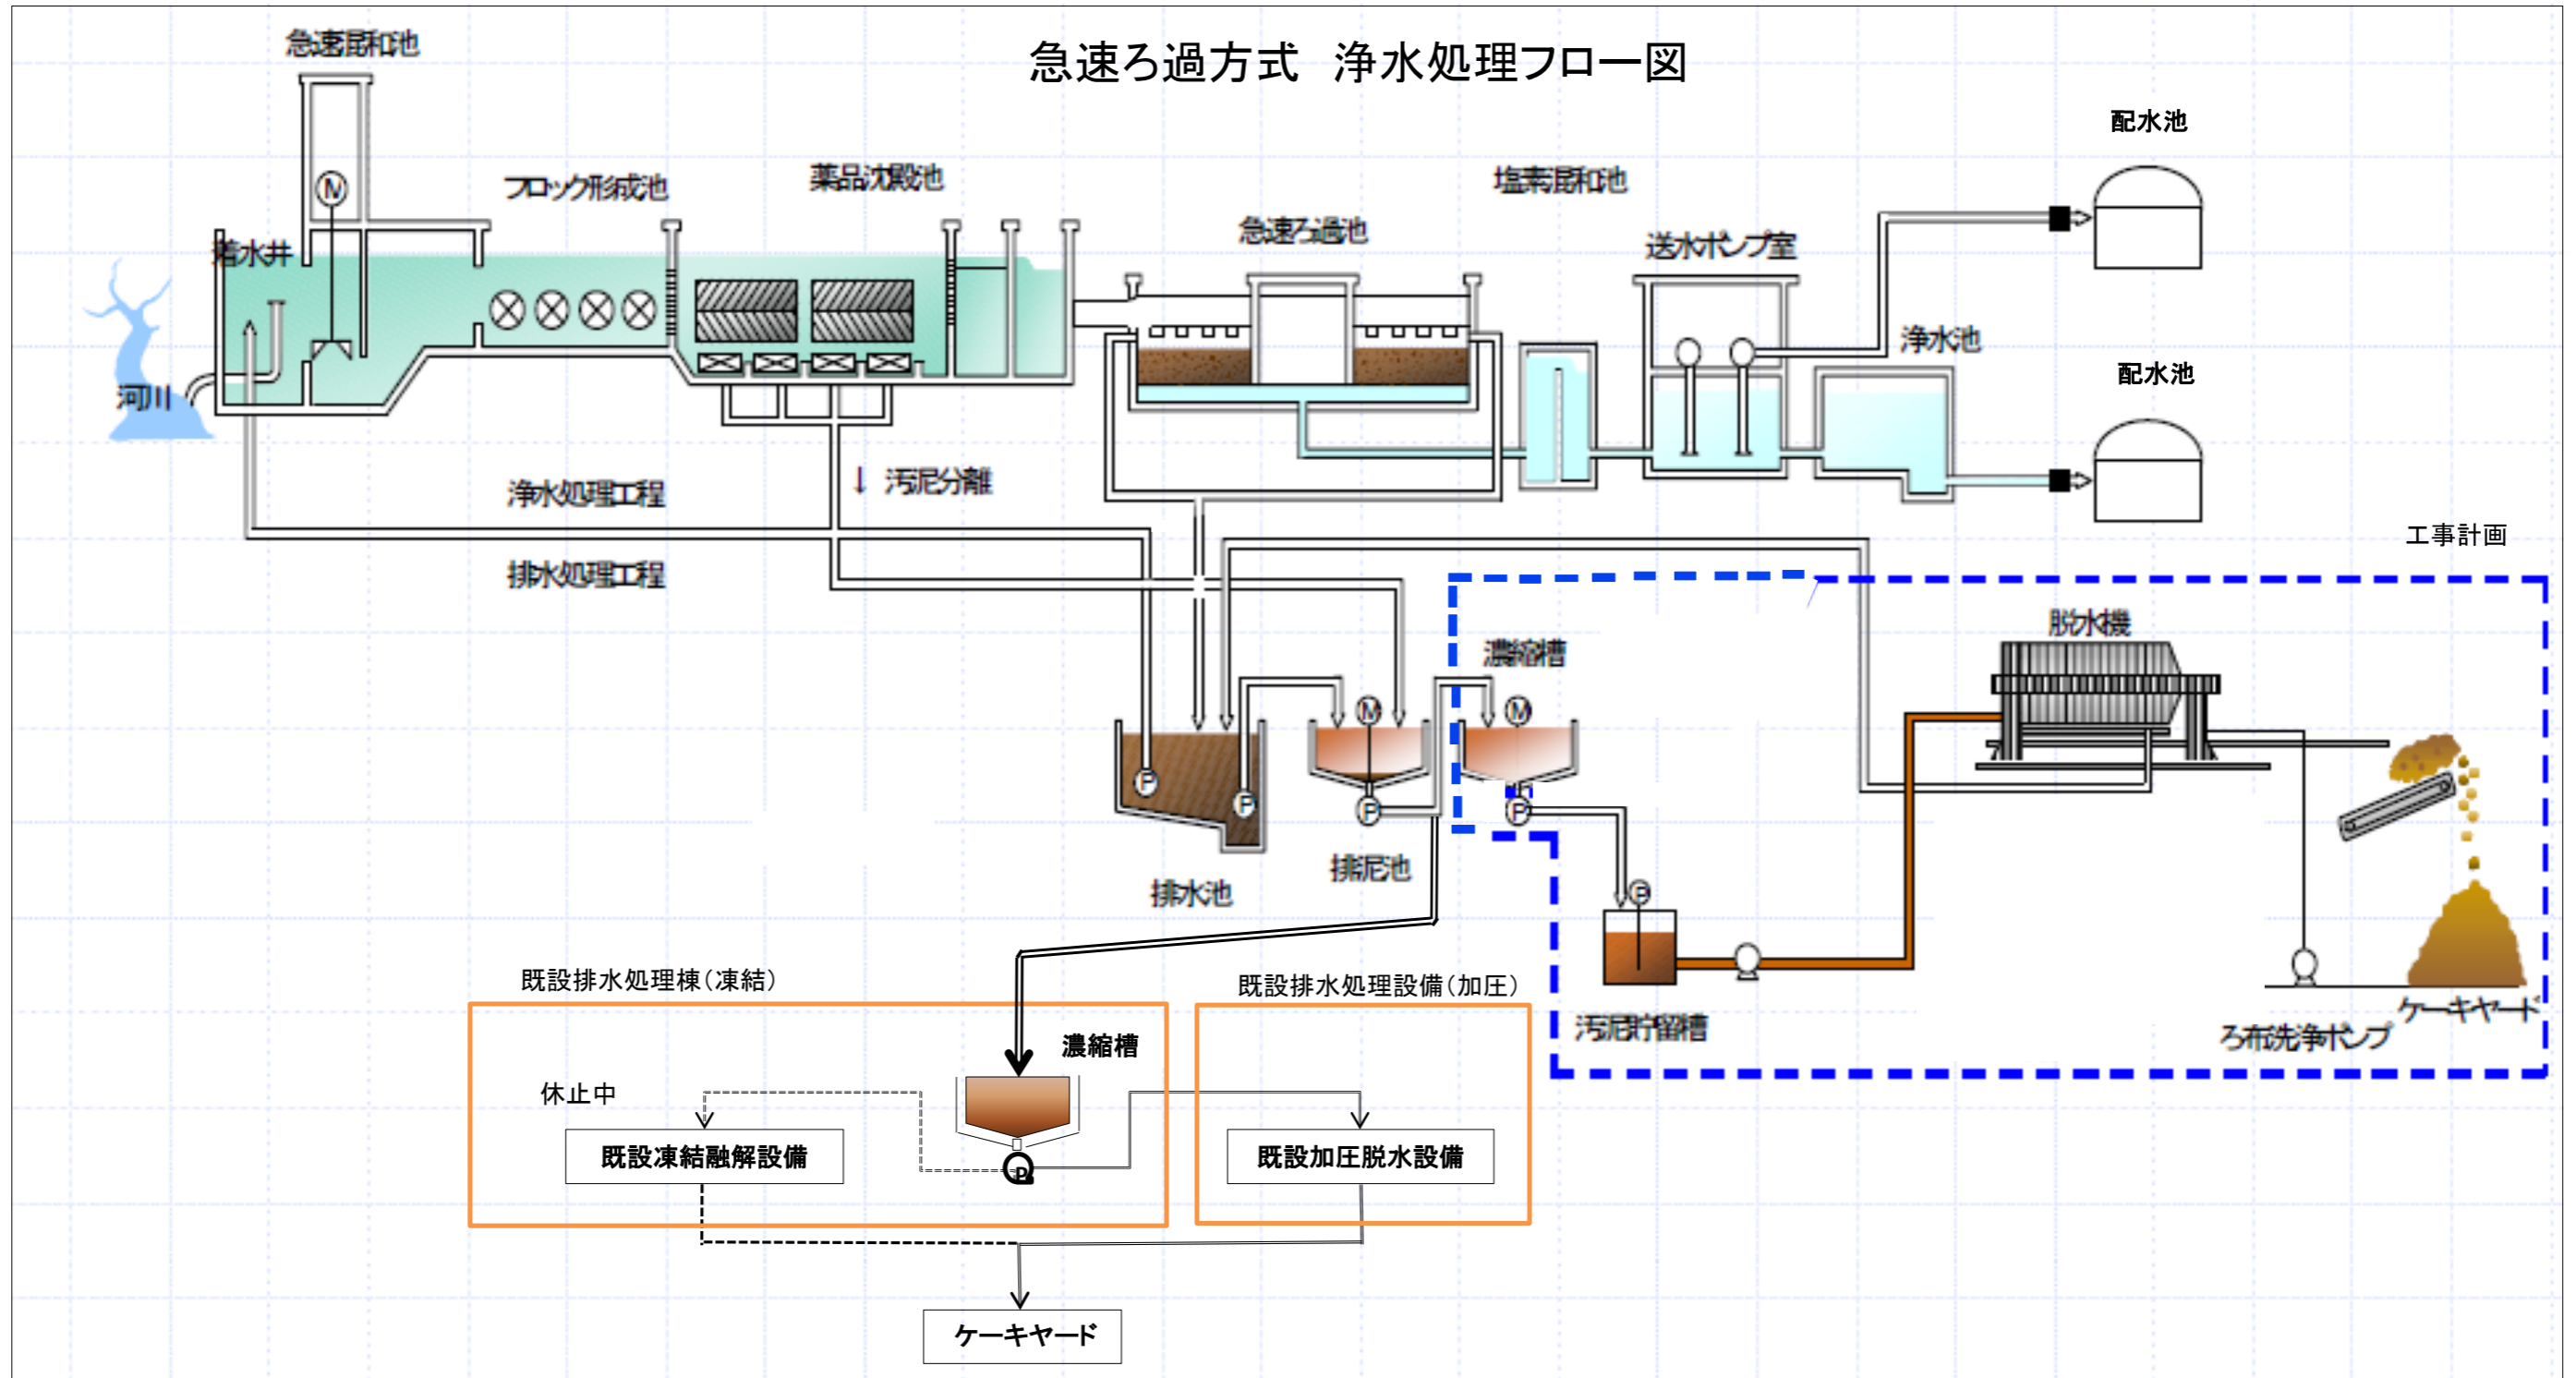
急速ろ過方式　浄水処理フロー図

急速混和池
M
フロック形成池
薬品沈殿池
着水井
河川
急速ろ過池
塩素混和池
送水ポンプ室
浄水池
配水池
配水池
↓ 汚泥分離
浄水処理工程
排水処理工程
工事計画
脱水機
濃縮槽
M
M
P
P
P
P
P
排水池
排泥池
汚泥貯留槽
ろ布洗浄ポンプ
ケーキヤード
既設排水処理棟（凍結）
既設排水処理設備（加圧）
濃縮槽
休止中
既設凍結融解設備
P
既設加圧脱水設備
ケーキヤード